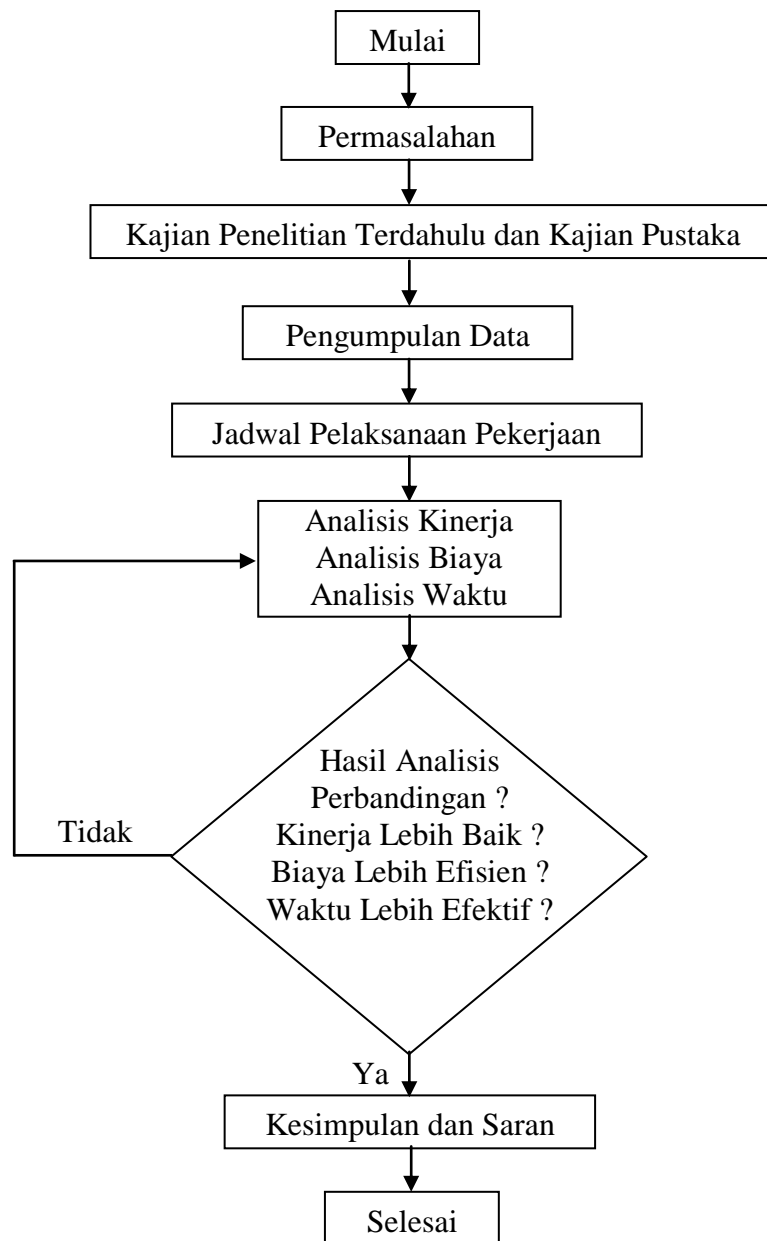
Mulai

Permasalahan

Kajian Penelitian Terdahulu dan Kajian Pustaka

Pengumpulan Data

Jadwal Pelaksanaan Pekerjaan

Analisis Kinerja
Analisis Biaya
Analisis Waktu

Hasil Analisis
Perbandingan ?
Kinerja Lebih Baik ?
Biaya Lebih Efisien ?
Waktu Lebih Efektif ?

Tidak

Ya

Kesimpulan dan Saran

Selesai